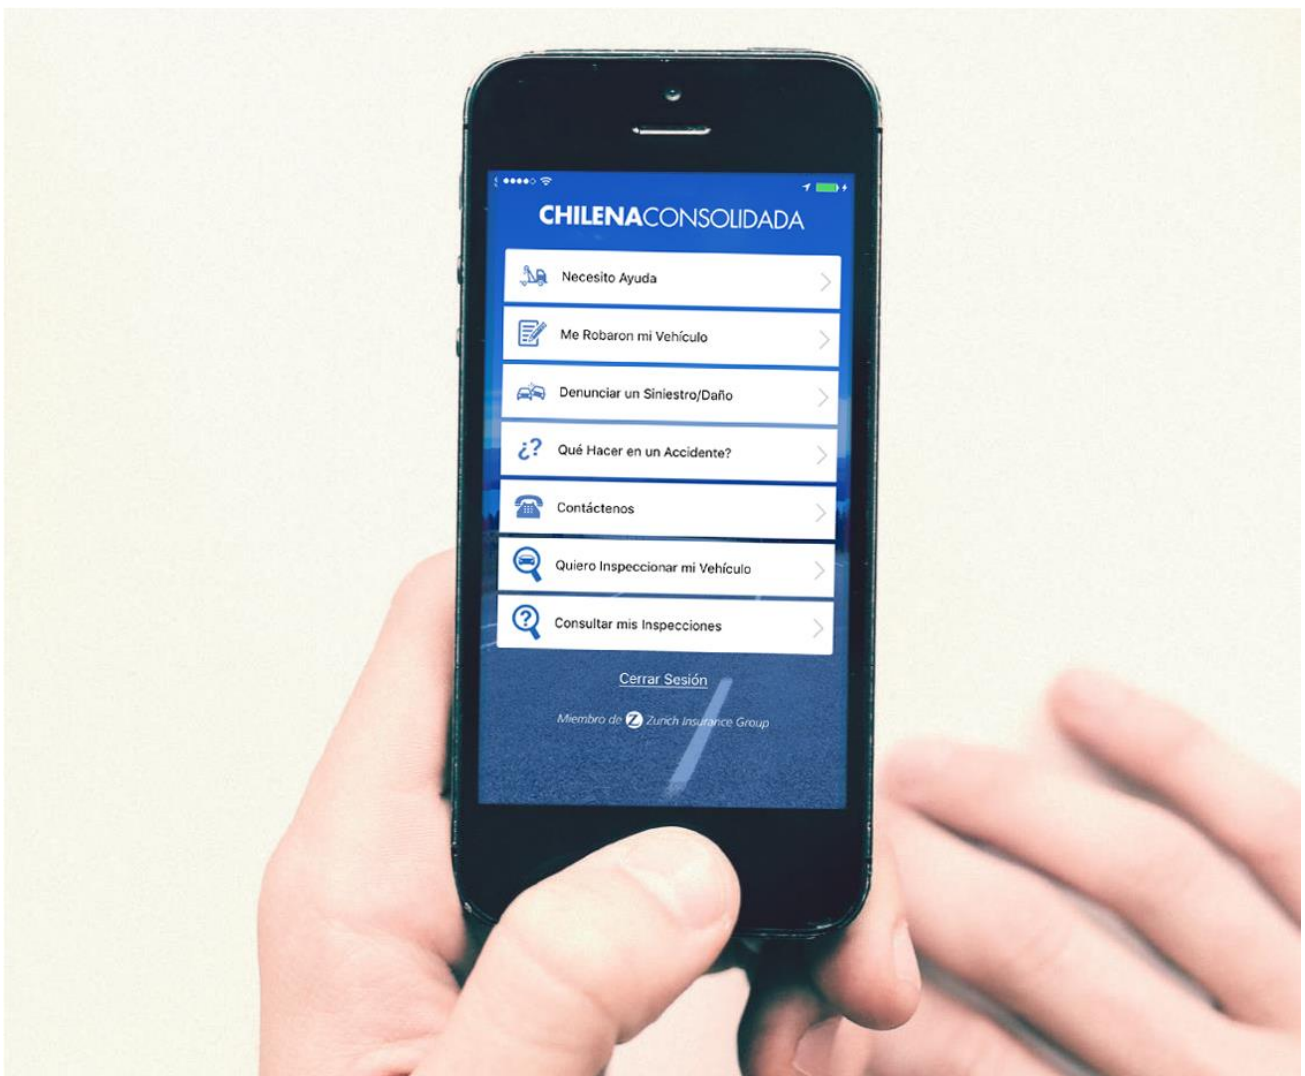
CHILENACONSOLIDADA

Necesito Ayuda

Me Robaron mi Vehículo

Denunciar un Siniestro/Daño

¿? Qué Hacer en un Accidente?

Contáctenos

Quiero Inspeccionar mi Vehículo

Consultar mis Inspecciones

Cerrar Sesión

Miembro de Zurich Insurance Group